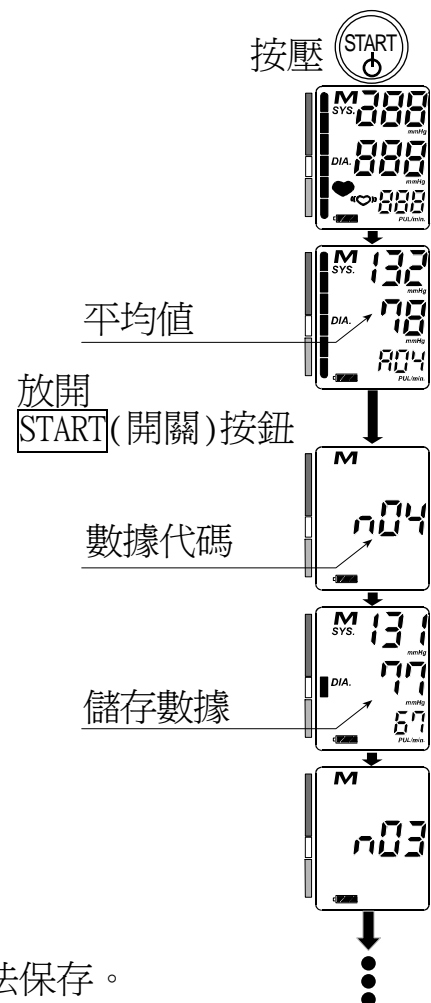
按壓 START

M SYS. 888 mmHg DIA. 888 mmHg 888 PUL/min.

M SYS. 132 mmHg DIA. 78 mmHg A04 PUL/min.

平均值

放開 START(開關)按鈕

M n04

數據代碼

M SYS. 131 mmHg DIA. 77 mmHg 67 PUL/min.

儲存數據

M n03

法保存。